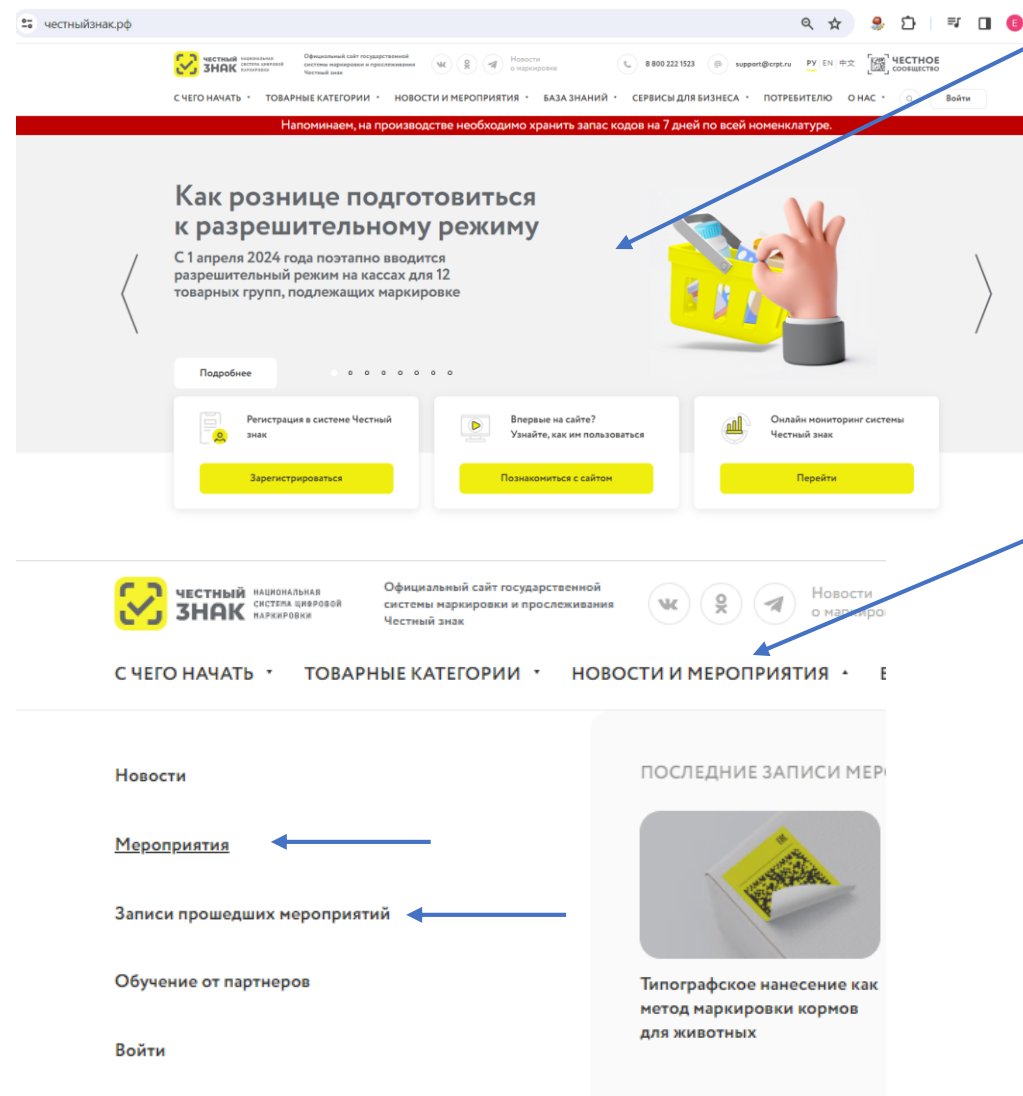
честныйзнак.рф

ЧЕСТНЫЙ ЗНАК НАЦИОНАЛЬНАЯ СИСТЕМА ЦИФРОВОЙ МАРКИРОВКИ

Официальный сайт государственной системы маркировки и прослеживания Честный знак

Новости о маркировке

8 800 222 1523

support@crpt.ru

РУ EN 中文

ЧЕСТНОЕ СООБЩЕСТВО

С ЧЕГО НАЧАТЬ · ТОВАРНЫЕ КАТЕГОРИИ · НОВОСТИ И МЕРОПРИЯТИЯ · БАЗА ЗНАНИЙ · СЕРВИСЫ ДЛЯ БИЗНЕСА · ПОТРЕБИТЕЛЮ · О НАС ·

Войти

Напоминаем, на производстве необходимо хранить запас кодов на 7 дней по всей номенклатуре.

Как рознице подготовиться к разрешительному режиму

С 1 апреля 2024 года поэтапно вводится разрешительный режим на кассах для 12 товарных групп, подлежащих маркировке

Подробнее

Регистрация в системе Честный знак

Зарегистрироваться

Впервые на сайте? Узнайте, как им пользоваться

Познакомиться с сайтом

Онлайн мониторинг системы Честный знак

Перейти

ЧЕСТНЫЙ ЗНАК НАЦИОНАЛЬНАЯ СИСТЕМА ЦИФРОВОЙ МАРКИРОВКИ

Официальный сайт государственной системы маркировки и прослеживания Честный знак

Новости о маркиро

С ЧЕГО НАЧАТЬ · ТОВАРНЫЕ КАТЕГОРИИ · НОВОСТИ И МЕРОПРИЯТИЯ · Б

Новости

Мероприятия

Записи прошедших мероприятий

Обучение от партнеров

Войти

ПОСЛЕДНИЕ ЗАПИСИ МЕР

Типографское нанесение как метод маркировки кормов для животных